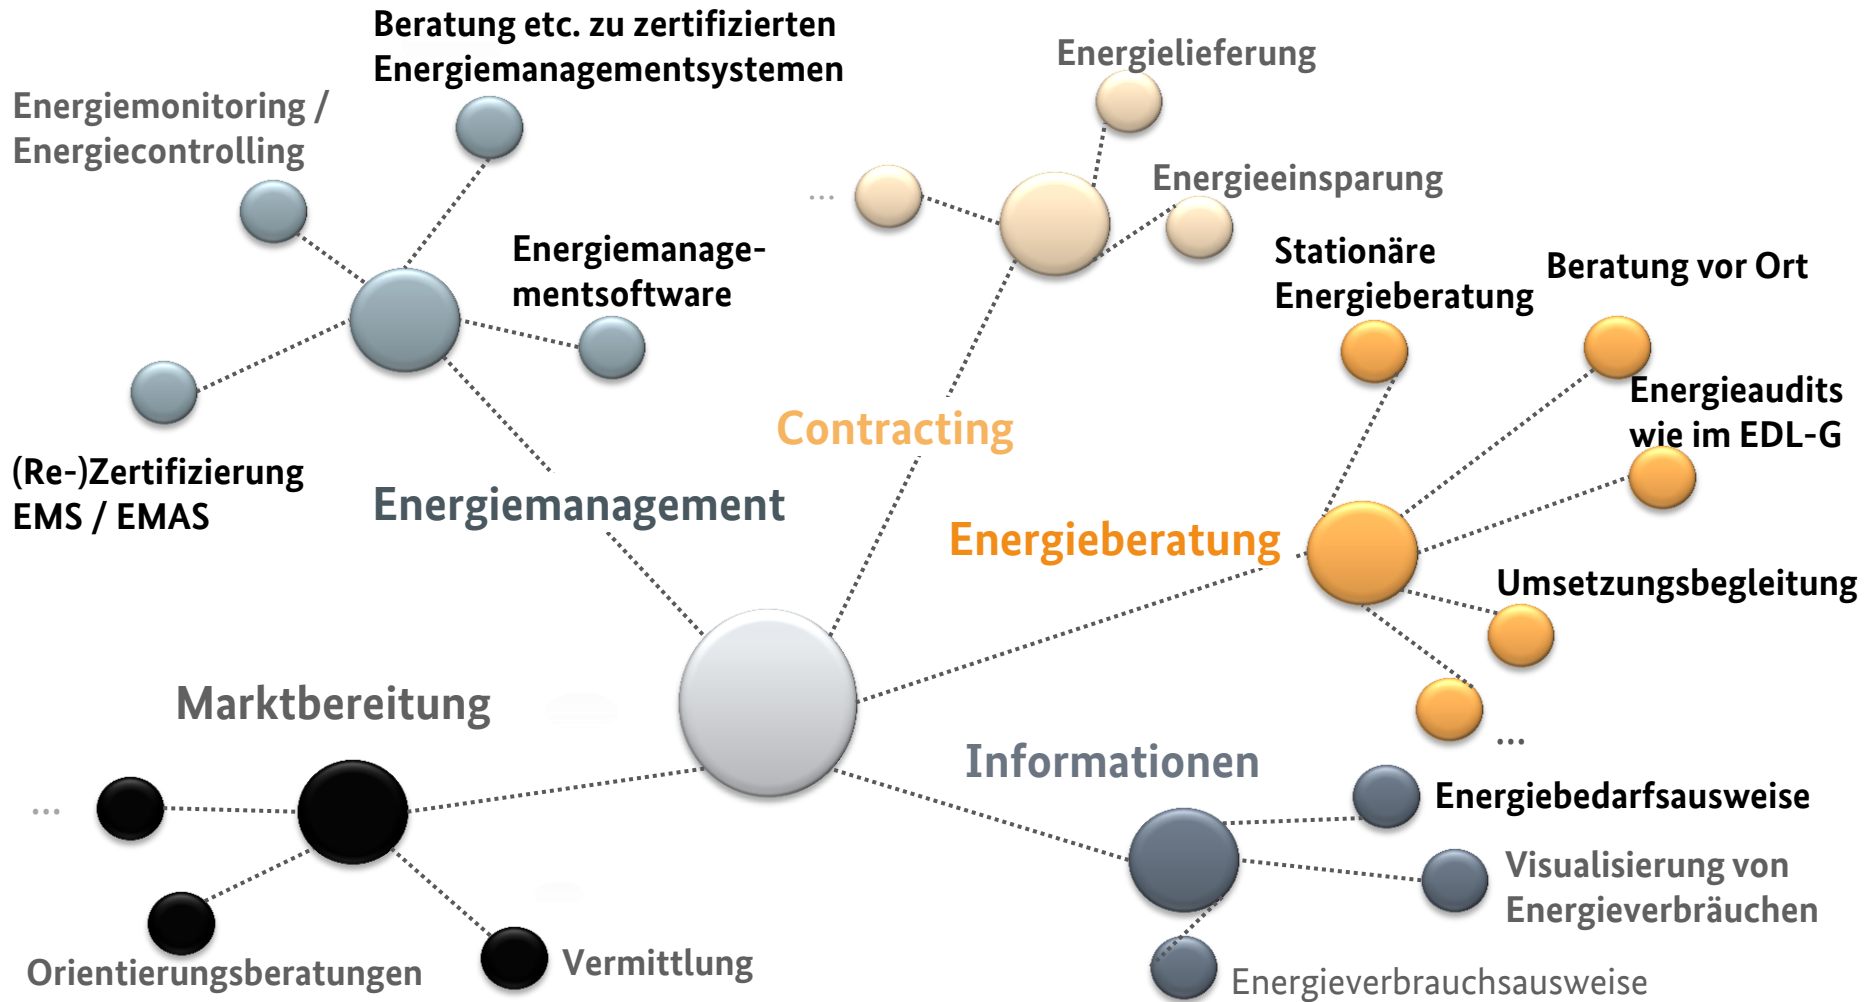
Beratung etc. zu zertifizierten Energiemanagementsystemen

Energiemonitoring / Energiecontrolling

Energiemanagementsoftware

(Re-)Zertifizierung EMS / EMAS

Energiemanagement

Energielieferung

...

Energieeinsparung

Contracting

Stationäre Energieberatung

Beratung vor Ort

Energieaudits wie im EDL-G

Energieberatung

Umsetzungsbegleitung

...

Marktbereitung

...

Informationen

Energiebedarfsausweise

Visualisierung von Energieverbräuchen

Orientierungsberatungen

Vermittlung

Energieverbrauchsausweise